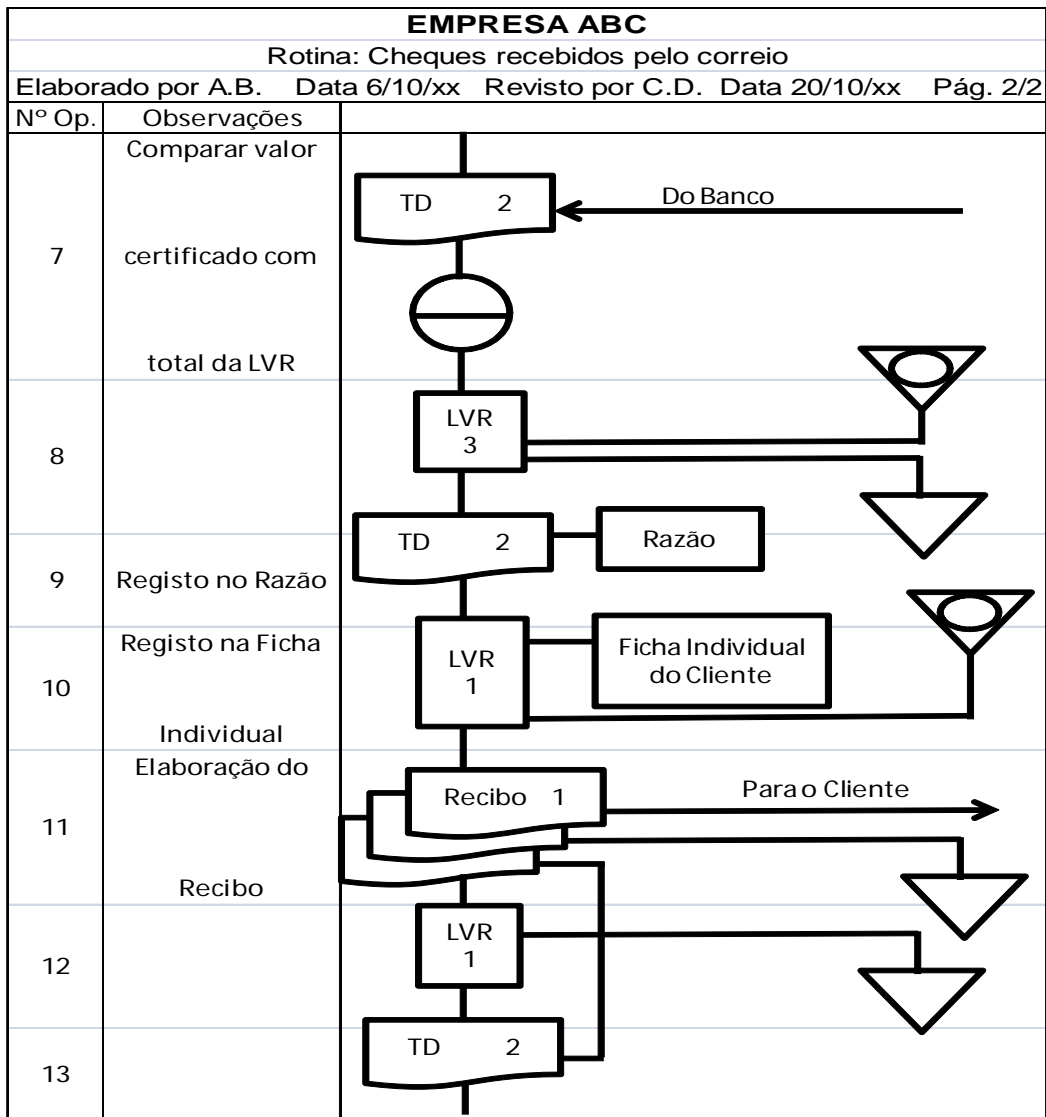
EMPRESA ABC
Rotina: Cheques recebidos pelo correio
Elaborado por A.B. Data 6/10/xx Revisto por C.D. Data 20/10/xx Pág. 2/2

| Nº Op. | Observações | |
|---|---|---|
| 7 | Comparar valor certificado com total da LVR | TD 2 Do Banco |
| 8 | | LVR 3 |
| 9 | Registo no Razão | TD 2 Razão |
| 10 | Registo na Ficha Individual | LVR 1 Ficha Individual do Cliente |
| 11 | Elaboração do Recibo | Recibo 1 Para o Cliente |
| 12 | | LVR 1 |
| 13 | | TD 2 |